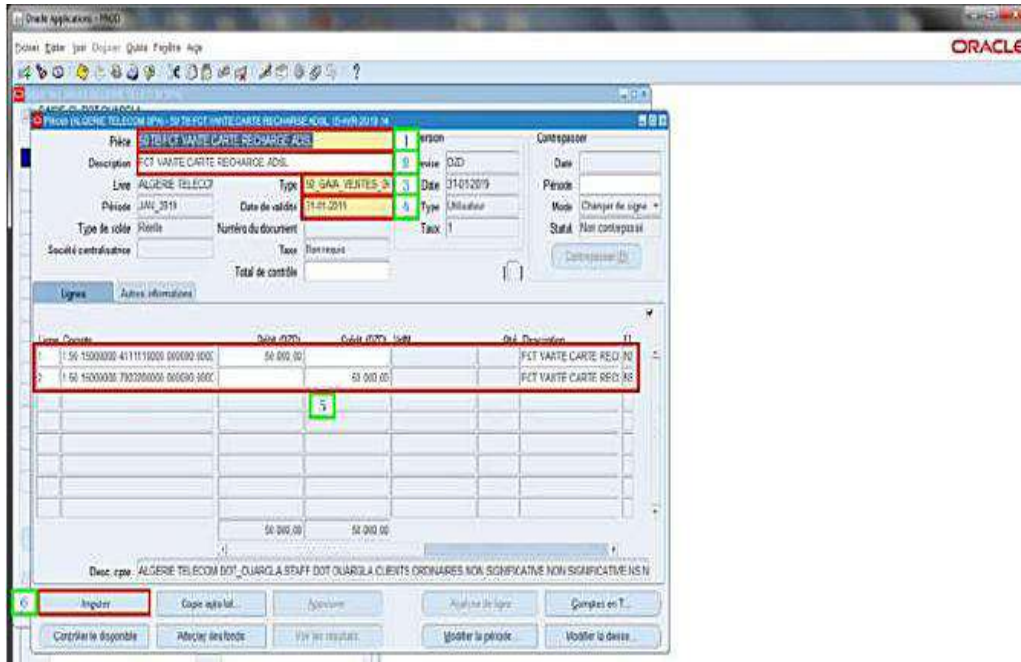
Oracle Applications - PROD

Fichier Edition Vue Dossier Outils Fenêtre Aide

ORACLE

Pièces (ALGERIE TELECOM SPA) - 50 TB FCT VANTE CARTE RECHARGE ADSL 15-AVR-2019 14

Pièce 50 TB FCT VANTE CARTE RECHARGE ADSL 1

Description FCT VANTE CARTE RECHARGE ADSL 2

Livre ALGERIE TELECOM Type 50_GAIA_VENTES_D 3

Période JAN_2019 Date de validité 31-01-2019 4

Type de solde Réelle Numéro du document

Société centralisatrice Taxe Non requis

Total de contrôle

Version

Devise DZD

Date 31-01-2019

Type Utilisateur

Taux 1

Contrepasser

Date

Période

Mode Changer de signe

Statut Non contrepassé

Contrepasser (R)

Lignes Autres informations

| Ligne | Compte | Débit (DZD) | Crédit (DZD) | UdM | Qté | Description |
|---|---|---|---|---|---|---|
| 1 | 1.50.15000000.4111110000.000000.0000 | 50 000,00 | | | | FCT VANTE CARTE RECH |
| 2 | 1.50.15000000.7003200000.000000.0000 | | 50 000,00 | | | FCT VANTE CARTE RECH |

5

50 000,00 50 000,00

Desc. cpte ALGERIE TELECOM DOT_OUARGLA.STAFF DOT OUARGLA.CLIENTS ORDINAIRES.NON SIGNIFICATIVE.NON SIGNIFICATIVE.NS.N

6 Imputer Copie autre lot... Approuver Analyse de ligne Comptes en T...

Contrôler le disponible Affecter des fonds Voir les résultats Modifier la période... Modifier la devise...